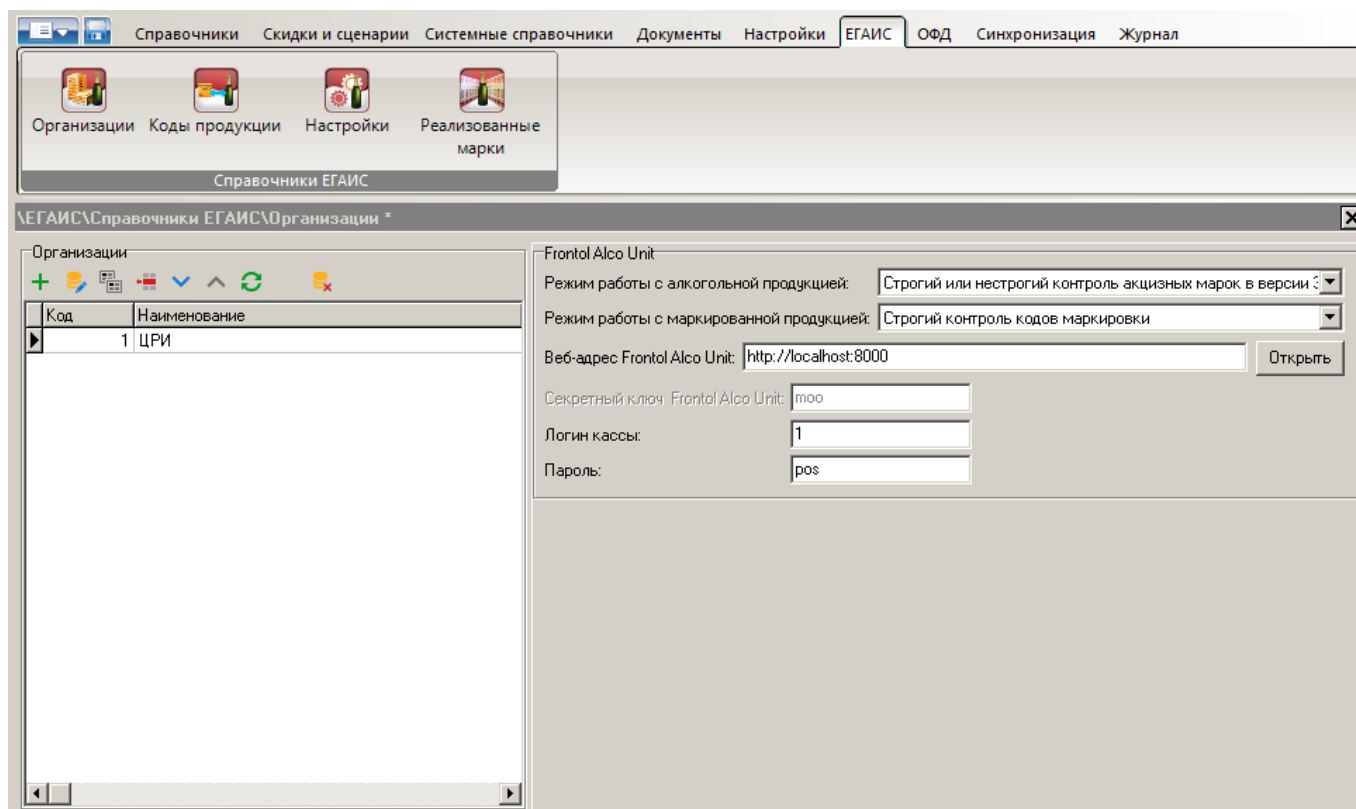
Справочники Скидки и сценарии Системные справочники Документы Настройки ЕГАИС ОФД Синхронизация Журнал

Организации Коды продукции Настройки Реализованные марки

Справочники ЕГАИС

\ЕГАИС\Справочники ЕГАИС\Организации *

Организации

| Код | Наименование |
|---|---|
| 1 | ЦРИ |

Frontol Alco Unit

Режим работы с алкогольной продукцией: Строгий или нестрогий контроль акцизных марок в версии 3

Режим работы с маркированной продукцией: Строгий контроль кодов маркировки

Веб-адрес Frontol Alco Unit: http://localhost:8000 Открыть

Секретный ключ Frontol Alco Unit: moo

Логин кассы: 1

Пароль: pos